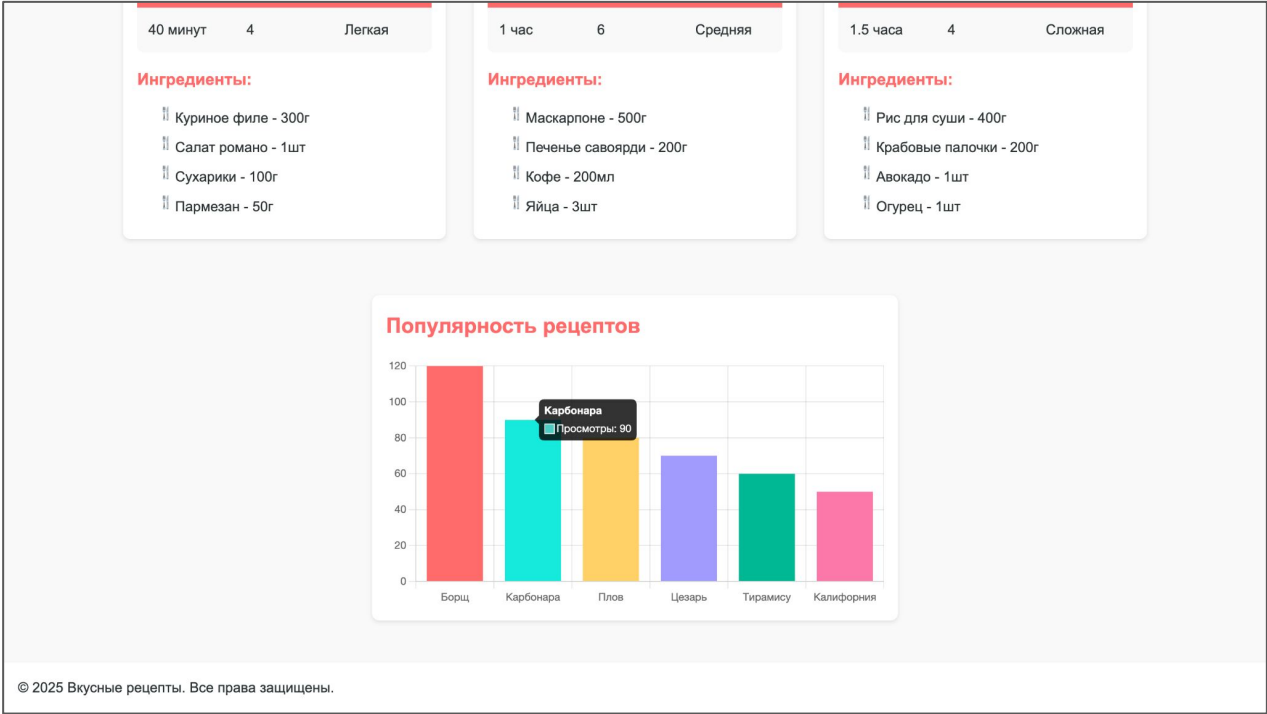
| 40 минут | 4 | Легкая |
|---|---|---|

Ингредиенты:

🍴 Куриное филе - 300г
🍴 Салат романо - 1шт
🍴 Сухарики - 100г
🍴 Пармезан - 50г

| 1 час | 6 | Средняя |
|---|---|---|

Ингредиенты:

🍴 Маскарпоне - 500г
🍴 Печенье савоярди - 200г
🍴 Кофе - 200мл
🍴 Яйца - 3шт

| 1.5 часа | 4 | Сложная |
|---|---|---|

Ингредиенты:

🍴 Рис для суши - 400г
🍴 Крабовые палочки - 200г
🍴 Авокадо - 1шт
🍴 Огурец - 1шт

Популярность рецептов

120
100
80
60
40
20
0

Карбонара
Просмотры: 90

Борщ Карбонара Плов Цезарь Тирамису Калифорния

© 2025 Вкусные рецепты. Все права защищены.